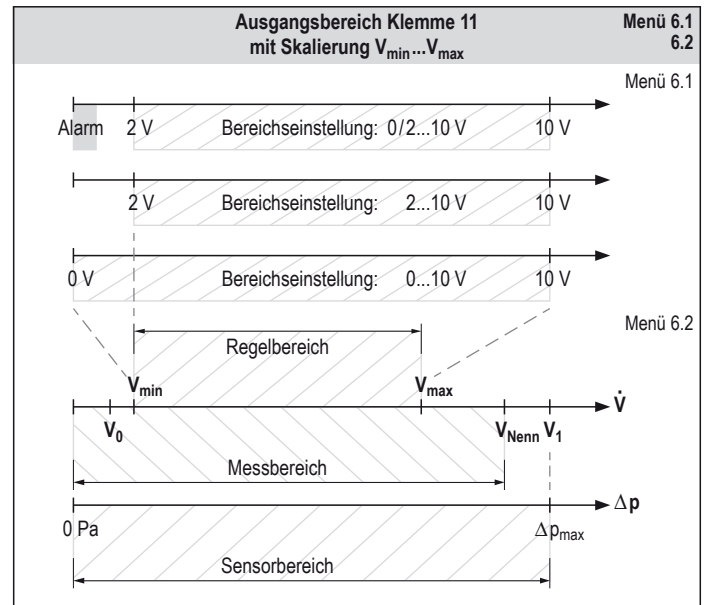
Ausgangsbereich Klemme 11 mit Skalierung $V_{min}$...$V_{max}$

Menü 6.1
6.2

Menü 6.1

Alarm 2 V Bereichseinstellung: 0/2...10 V 10 V

2 V Bereichseinstellung: 2...10 V 10 V

0 V Bereichseinstellung: 0...10 V 10 V

Menü 6.2

Regelbereich

$V_{min}$ $V_{max}$

$\dot{V}$

$V_0$ $V_{Nenn}$ $V_1$

Messbereich

$\Delta p$

0 Pa $\Delta p_{max}$

Sensorbereich